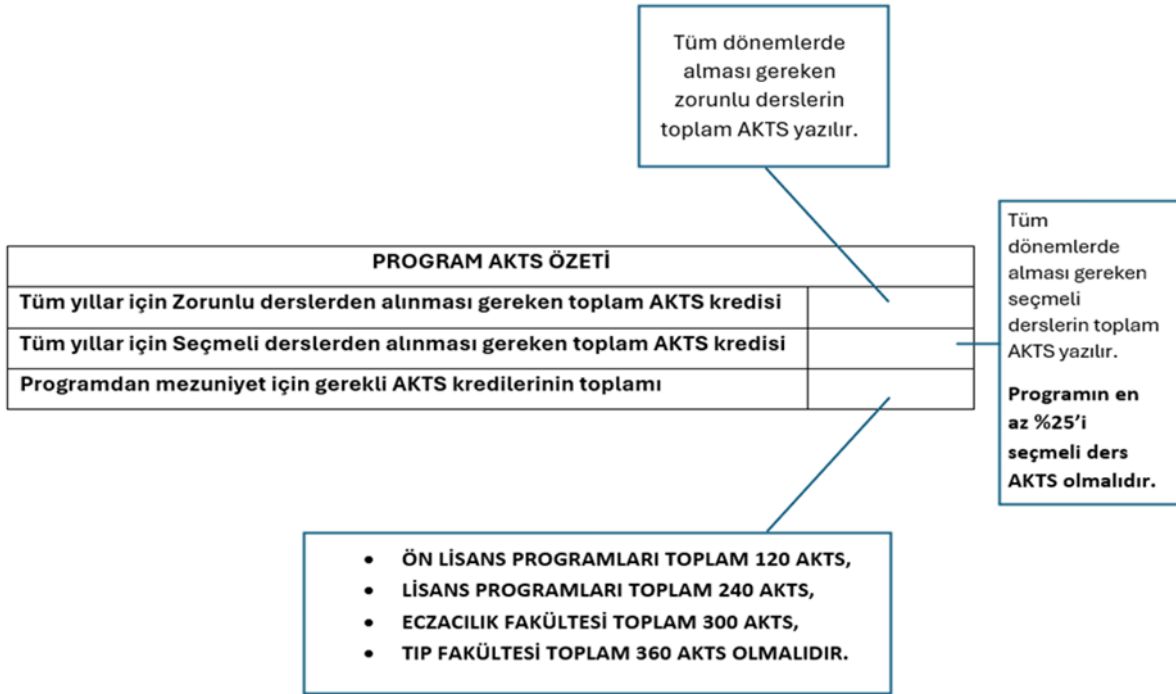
Tüm dönemlerde alması gereken zorunlu derslerin toplam AKTS yazılır.

| PROGRAM AKTS ÖZETİ | |
|---|---|
| Tüm yıllar için Zorunlu derslerden alınması gereken toplam AKTS kredisi | |
| Tüm yıllar için Seçmeli derslerden alınması gereken toplam AKTS kredisi | |
| Programdan mezuniyet için gerekli AKTS kredilerinin toplamı | |

Tüm dönemlerde alması gereken seçmeli derslerin toplam AKTS yazılır.

Programın en az %25'i seçmeli ders AKTS olmalıdır.

- ÖN LİSANS PROGRAMLARI TOPLAM 120 AKTS,
- LİSANS PROGRAMLARI TOPLAM 240 AKTS,
- ECZACILIK FAKÜLTESİ TOPLAM 300 AKTS,
- TIP FAKÜLTESİ TOPLAM 360 AKTS OLMALIDIR.